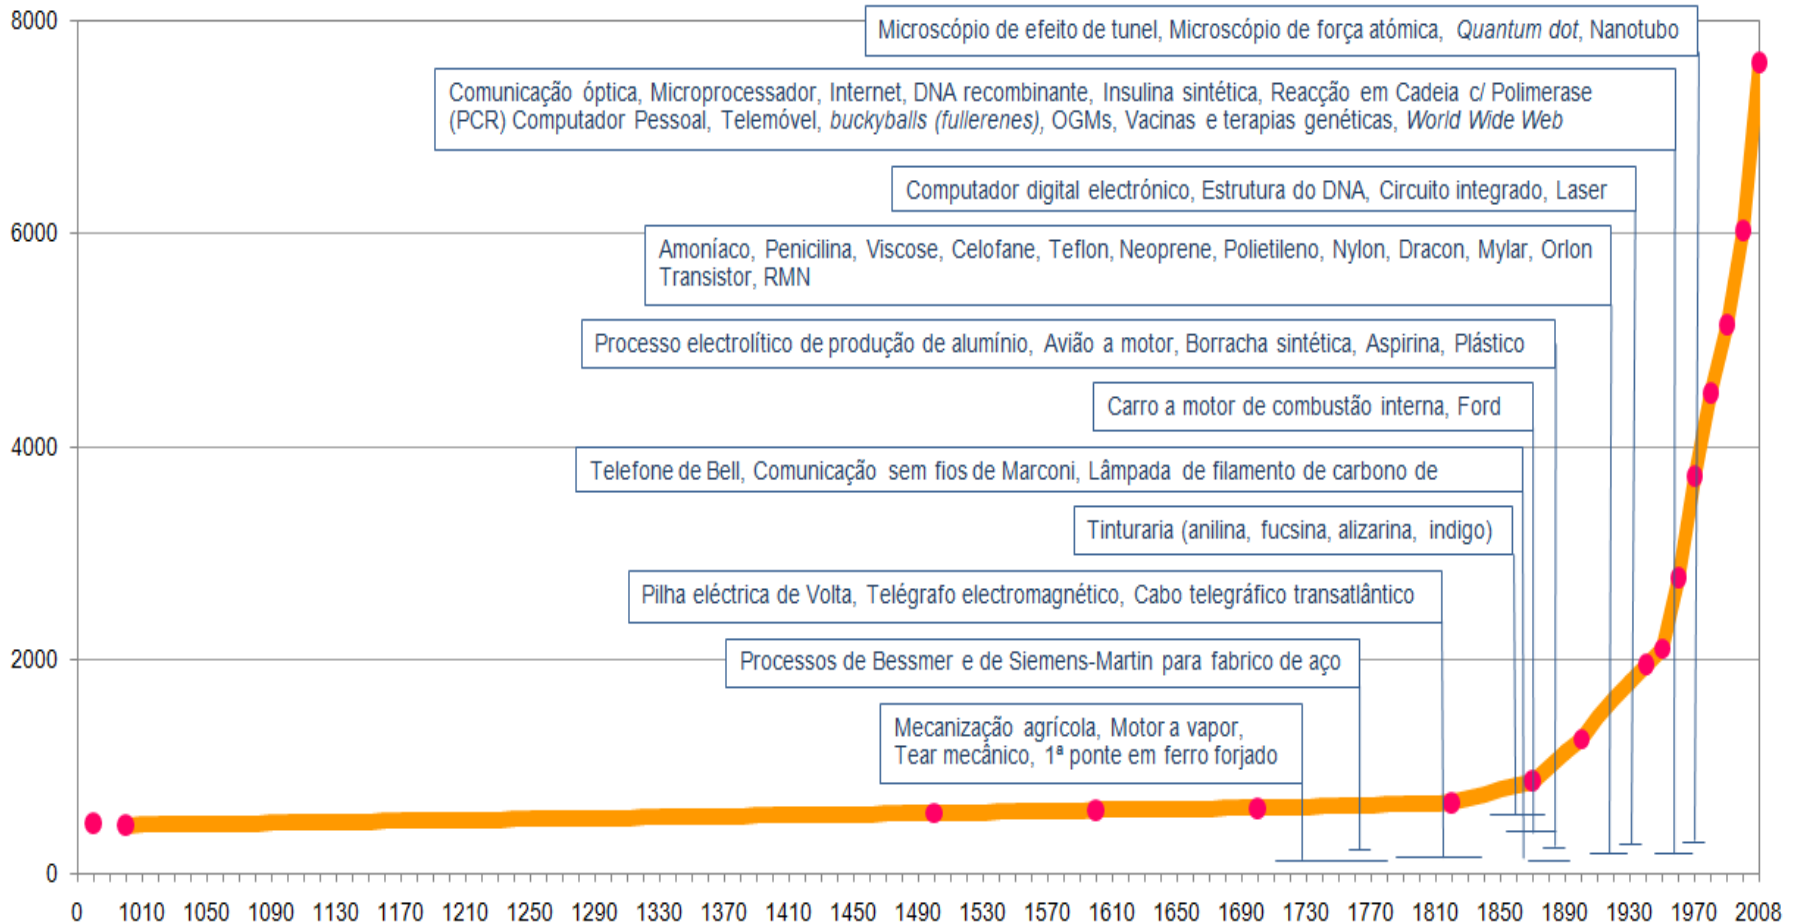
8000

6000

4000

2000

0

Microscópio de efeito de tunel, Microscópio de força atómica, *Quantum dot*, Nanotubo

Comunicação óptica, Microprocessador, Internet, DNA recombinante, Insulina sintética, Reacção em Cadeia c/ Polimerase (PCR) Computador Pessoal, Telemóvel, *buckyballs (fullerenes)*, OGMs, Vacinas e terapias genéticas, *World Wide Web*

Computador digital electrónico, Estrutura do DNA, Circuito integrado, Laser

Amoníaco, Penicilina, Viscose, Celofane, Teflon, Neoprene, Polietileno, Nylon, Dracon, Mylar, Orlon Transistor, RMN

Processo electrolítico de produção de alumínio, Avião a motor, Borracha sintética, Aspirina, Plástico

Carro a motor de combustão interna, Ford

Telefone de Bell, Comunicação sem fios de Marconi, Lâmpada de filamento de carbono de

Tinturaria (anilina, fucsina, alizarina, indigo)

Pilha eléctrica de Volta, Telégrafo electromagnético, Cabo telegráfico transatlântico

Processos de Bessmer e de Siemens-Martin para fabrico de aço

Mecanização agrícola, Motor a vapor, Tear mecânico, 1ª ponte em ferro forjado

0 1010 1050 1090 1130 1170 1210 1250 1290 1330 1370 1410 1450 1490 1530 1570 1610 1650 1690 1730 1770 1810 1850 1890 1930 1970 2008